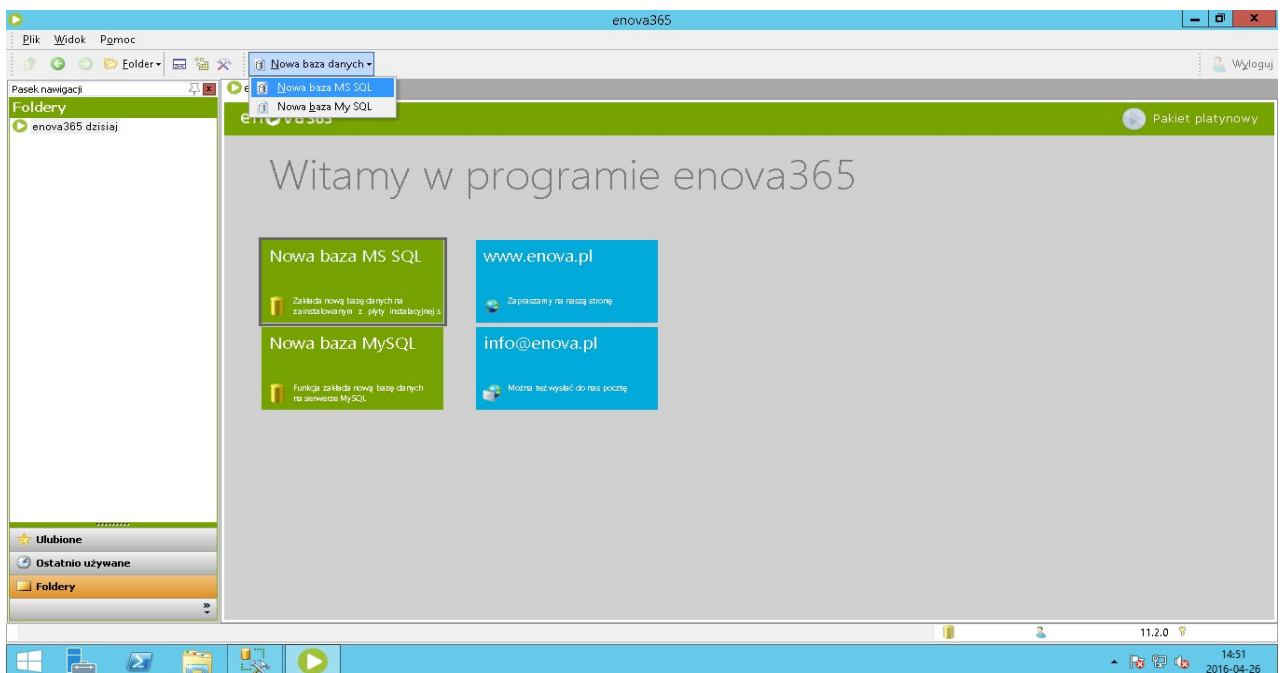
enova365

Plik Widok Pomoc

Folder Nowa baza danych

Nowa baza MS SQL
Nowa baza My SQL

Wyloguj

Pasek nawigacji

Foldery

enova365 dzisiaj

en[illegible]va365

Pakiet platynowy

Witamy w programie enova365

Nowa baza MS SQL

Zakłada nową bazę danych na zainstalowanym z płyty instalacyjnej s

www.enova.pl

Zapraszamy na naszą stronę

Nowa baza MySQL

Funkcja zakłada nową bazę danych na serwerze MySQL

info@enova.pl

Można też wysłać do nas pocztę

Ulubione

Ostatnio używane

Foldery

11.2.0

14:51
2016-04-26